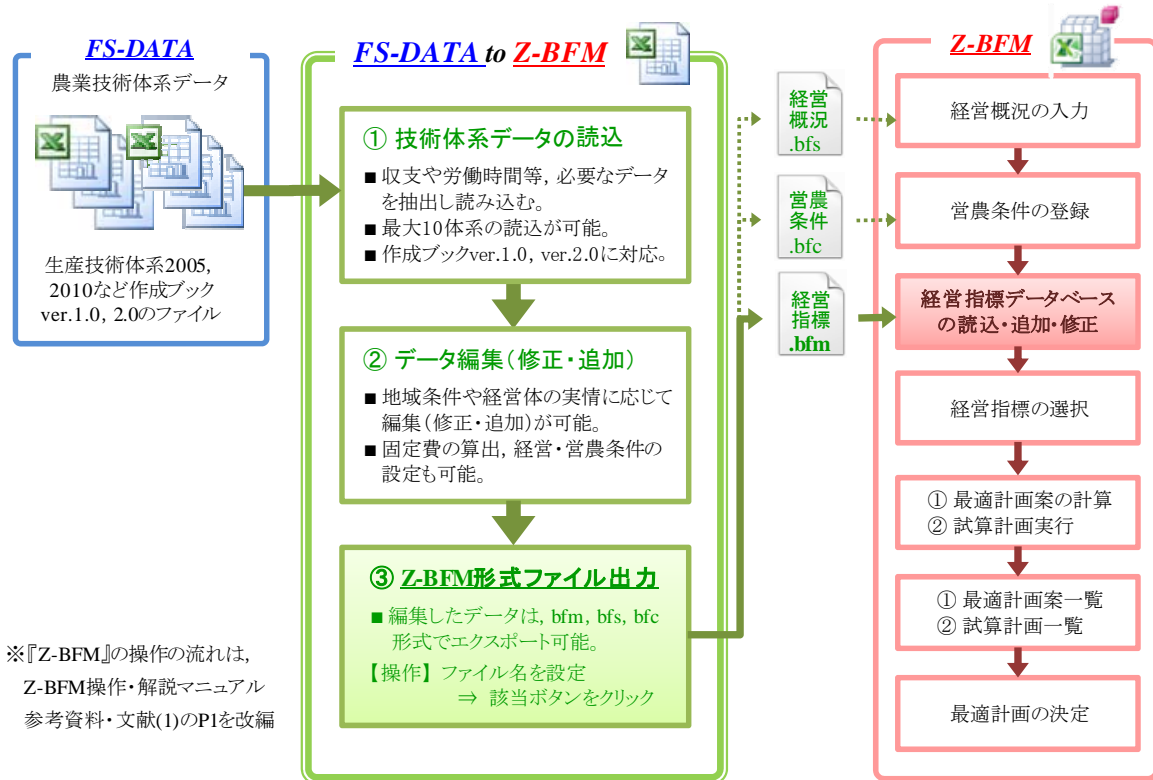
FS-DATA
農業技術体系データ

生産技術体系2005, 2010など作成ブック ver.1.0, 2.0のファイル

FS-DATA to Z-BFM

① 技術体系データの読込
■ 収支や労働時間等, 必要なデータを抽出し読み込む。
■ 最大10体系の読込が可能。
■ 作成ブックver.1.0, ver.2.0に対応。

② データ編集（修正・追加）
■ 地域条件や経営体の実情に応じて編集（修正・追加）が可能。
■ 固定費の算出, 経営・営農条件の設定も可能。

③ Z-BFM形式ファイル出力
■ 編集したデータは, bfm, bfs, bfc 形式でエクスポート可能。
【操作】ファイル名を設定
⇒ 該当ボタンをクリック

経営概況 .bfs

営農条件 .bfc

経営指標 .bfm

Z-BFM

経営概況の入力

営農条件の登録

経営指標データベースの読込・追加・修正

経営指標の選択

① 最適計画案の計算
② 試算計画実行

① 最適計画案一覧
② 試算計画一覧

最適計画の決定

※『Z-BFM』の操作の流れは, Z-BFM操作・解説マニュアル 参考資料・文献(1)のP1を改編